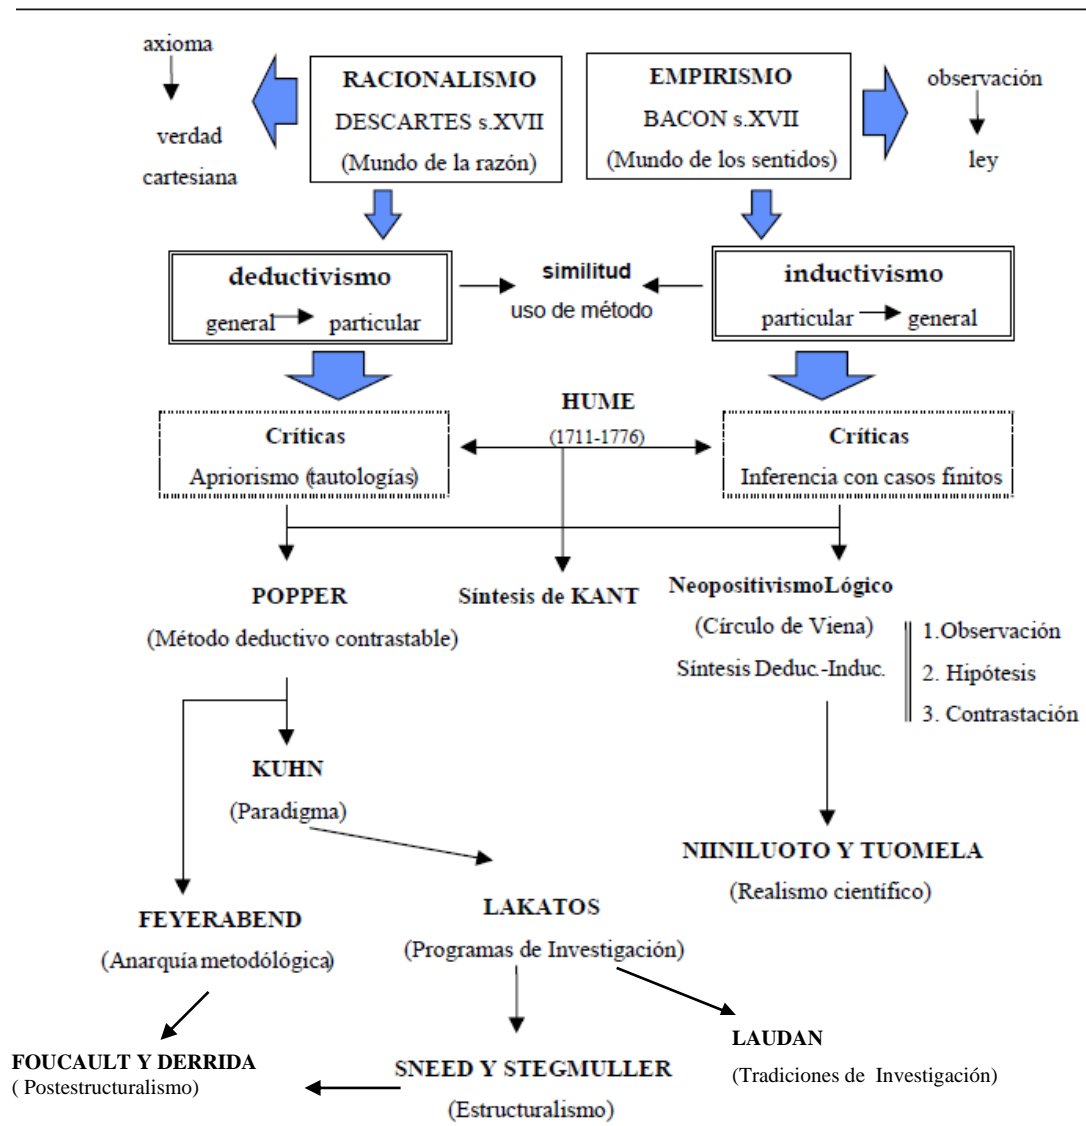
axioma

verdad cartesiana

RACIONALISMO
DESCARTES s.XVII
(Mundo de la razón)

EMPIRISMO
BACON s.XVII
(Mundo de los sentidos)

observación

ley

deductivismo
general → particular

similitud
uso de método

inductivismo
particular → general

HUME
(1711-1776)

Críticas
Apriorismo (tautologías)

Críticas
Inferencia con casos finitos

POPPER
(Método deductivo contrastable)

Síntesis de KANT

NeopositivismoLógico
(Círculo de Viena)
Síntesis Deduc.-Induc.

1.Observación
2. Hipótesis
3. Contrastación

KUHN
(Paradigma)

NIINILUOTO Y TUOMELA
(Realismo científico)

FEYERABEND
(Anarquía metodólógica)

LAKATOS
(Programas de Investigación)

FOUCAULT Y DERRIDA
( Postestructuralismo)

SNEED Y STEGMULLER
(Estructuralismo)

LAUDAN
(Tradiciones de Investigación)